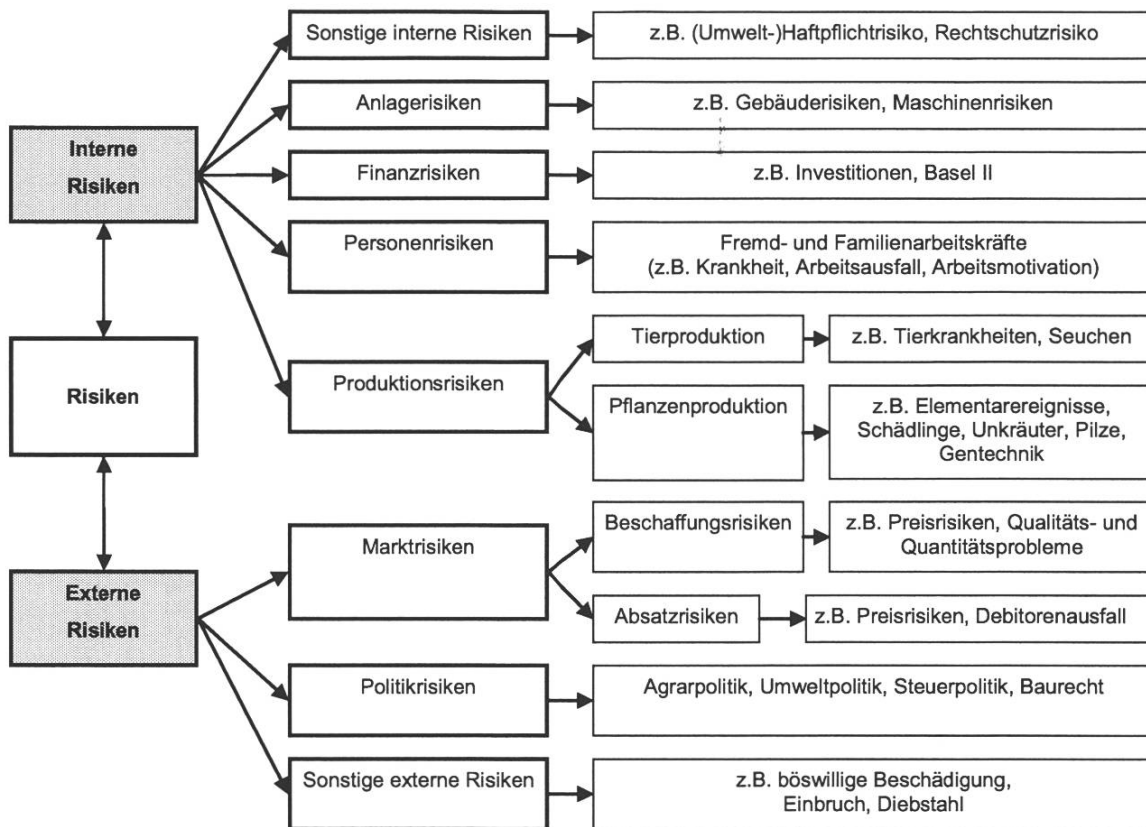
Interne Risiken

Sonstige interne Risiken
z.B. (Umwelt-)Haftpflichtrisiko, Rechtschutzrisiko

Anlagerisiken
z.B. Gebäuderisiken, Maschinenrisiken

Finanzrisiken
z.B. Investitionen, Basel II

Personenrisiken
Fremd- und Familienarbeitskräfte (z.B. Krankheit, Arbeitsausfall, Arbeitsmotivation)

Produktionsrisiken
Tierproduktion
z.B. Tierkrankheiten, Seuchen
Pflanzenproduktion
z.B. Elementarereignisse, Schädlinge, Unkräuter, Pilze, Gentechnik

Risiken

Externe Risiken

Marktrisiken
Beschaffungsrisiken
z.B. Preisrisiken, Qualitäts- und Quantitätsprobleme
Absatzrisiken
z.B. Preisrisiken, Debitorenausfall

Politikrisiken
Agrarpolitik, Umweltpolitik, Steuerpolitik, Baurecht

Sonstige externe Risiken
z.B. böswillige Beschädigung, Einbruch, Diebstahl